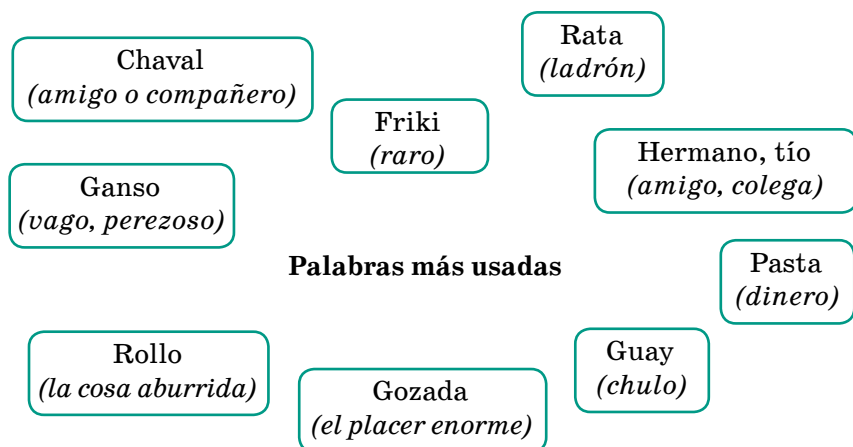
Rata
(ladrón)

Chaval
(amigo o compañero)

Friki
(raro)

Hermano, tío
(amigo, colega)

Ganso
(vago, perezoso)

Palabras más usadas

Pasta
(dinero)

Rollo
(la cosa aburrida)

Guay
(chulo)

Gozada
(el placer enorme)